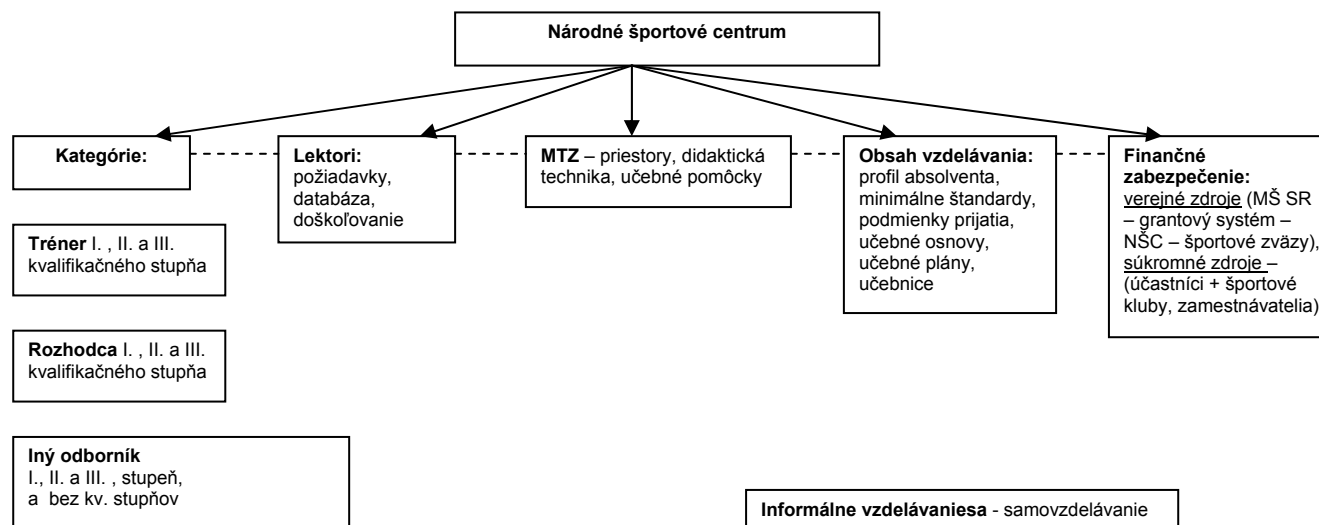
Národné športové centrum

Kategórie:

Lektori: požiadavky, databáza, doškoľovanie

MTZ – priestory, didaktická technika, učebné pomôcky

Obsah vzdelávania: profil absolventa, minimálne štandardy, podmienky prijatia, učebné osnovy, učebné plány, učebnice

Finančné zabezpečenie: verejné zdroje (MŠ SR – grantový systém – NŠC – športové zväzy), súkromné zdroje – (účastníci + športové kluby, zamestnávatelia)

Tréner I. , II. a III. kvalifikačného stupňa

Rozhodca I. , II. a III. kvalifikačného stupňa

Iný odborník I., II. a III. , stupeň, a bez kv. stupňov

Informálne vzdelávaniesa - samovzdelávanie